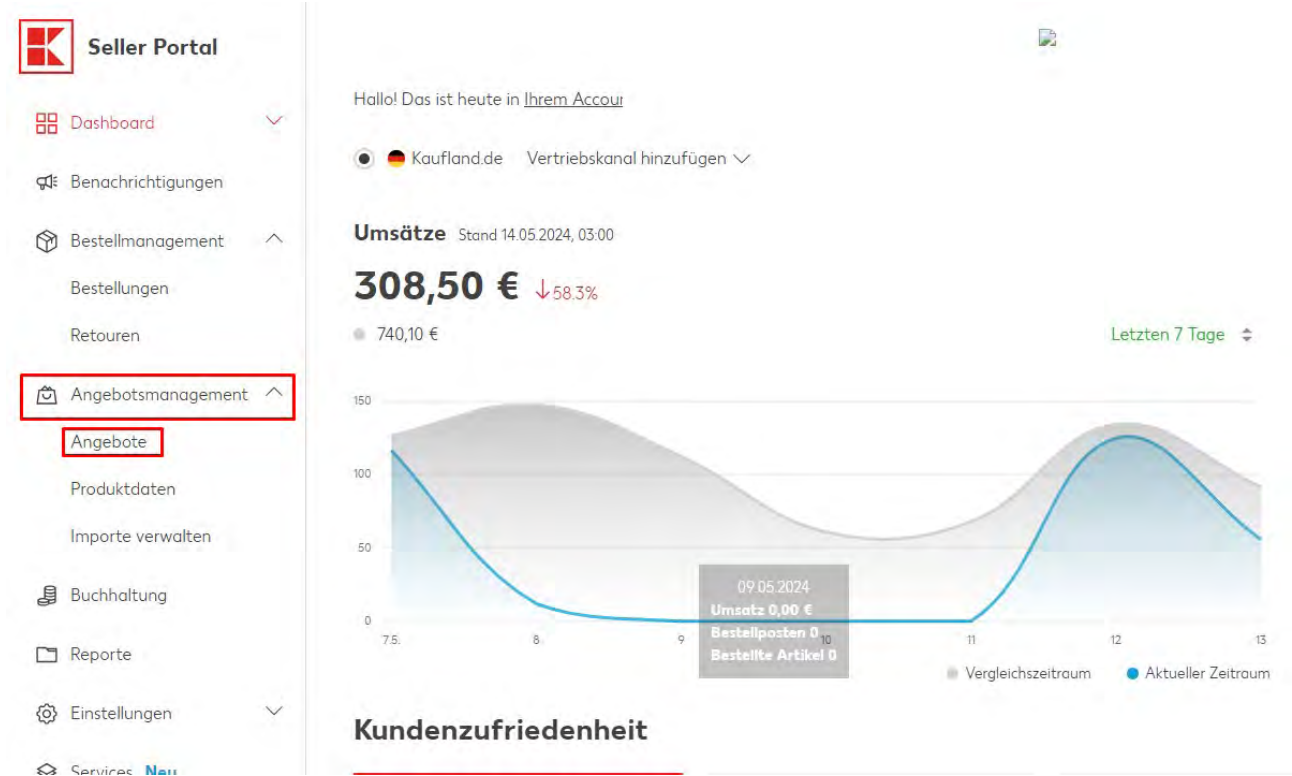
Seller Portal

Dashboard

Benachrichtigungen

Bestellmanagement

Bestellungen

Retouren

Angebotsmanagement

Angebote

Produktdaten

Importe verwalten

Buchhaltung

Reporte

Einstellungen

Services Neu

Hallo! Das ist heute in Ihrem Accour

Kaufland.de Vertriebskanal hinzufügen

Umsätze Stand 14.05.2024, 03:00

308,50 € ↓58.3%

740,10 €

Letzten 7 Tage

150
100
50
0

7.5. 8 9 10 11 12 13

09.05.2024
Umsatz 0,00 €
Bestellposten 0
Bestellte Artikel 0

Vergleichszeitraum Aktueller Zeitraum

Kundenzufriedenheit